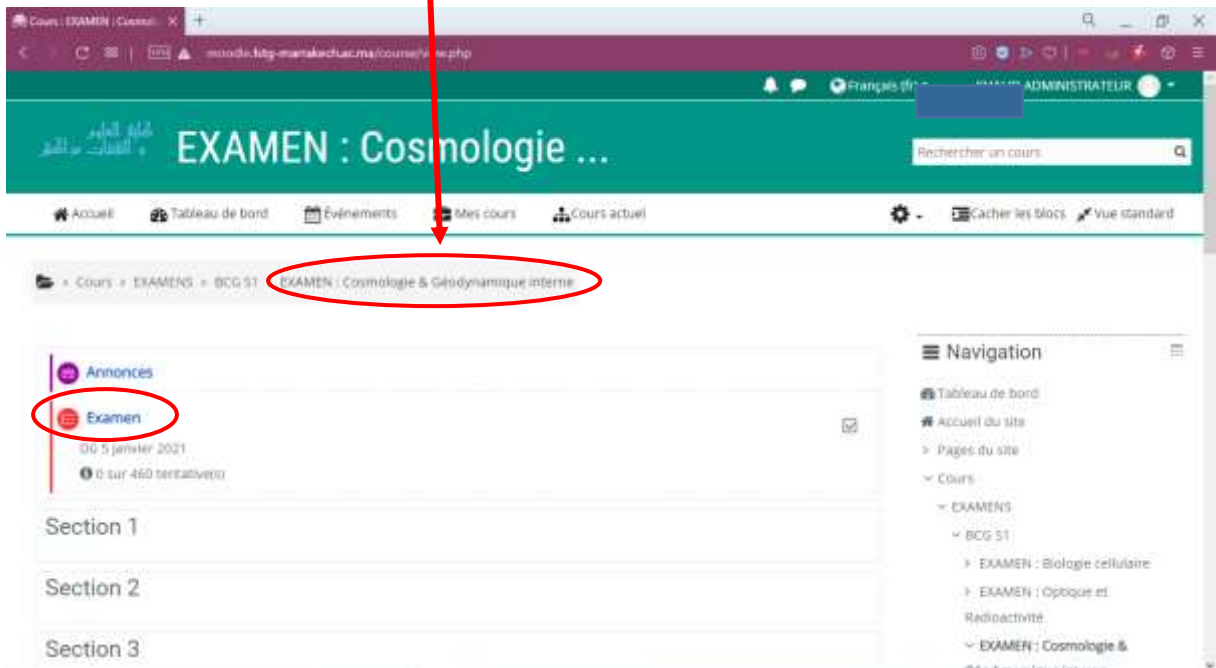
Cours : EXAMEN | Cosmol... ×

moodle.fstg-marrakech.ac.ma/course/view.php

Français (fr) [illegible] ADMINISTRATEUR

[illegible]

EXAMEN : Cosmologie ...

Rechercher un cours

Accueil
Tableau de bord
Événements
Mes cours
Cours actuel
Cacher les blocs
Vue standard

› Cours › EXAMENS › BCG S1 › EXAMEN : Cosmologie & Géodynamique interne

Annonces

Examen
Dû 5 janvier 2021
0 sur 460 tentative(s)

Section 1

Section 2

Section 3

Navigation

Tableau de bord
Accueil du site
› Pages du site
⌄ Cours
⌄ EXAMENS
⌄ BCG S1
› EXAMEN : Biologie cellulaire
› EXAMEN : Optique et Radioactivité
⌄ EXAMEN : Cosmologie & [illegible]